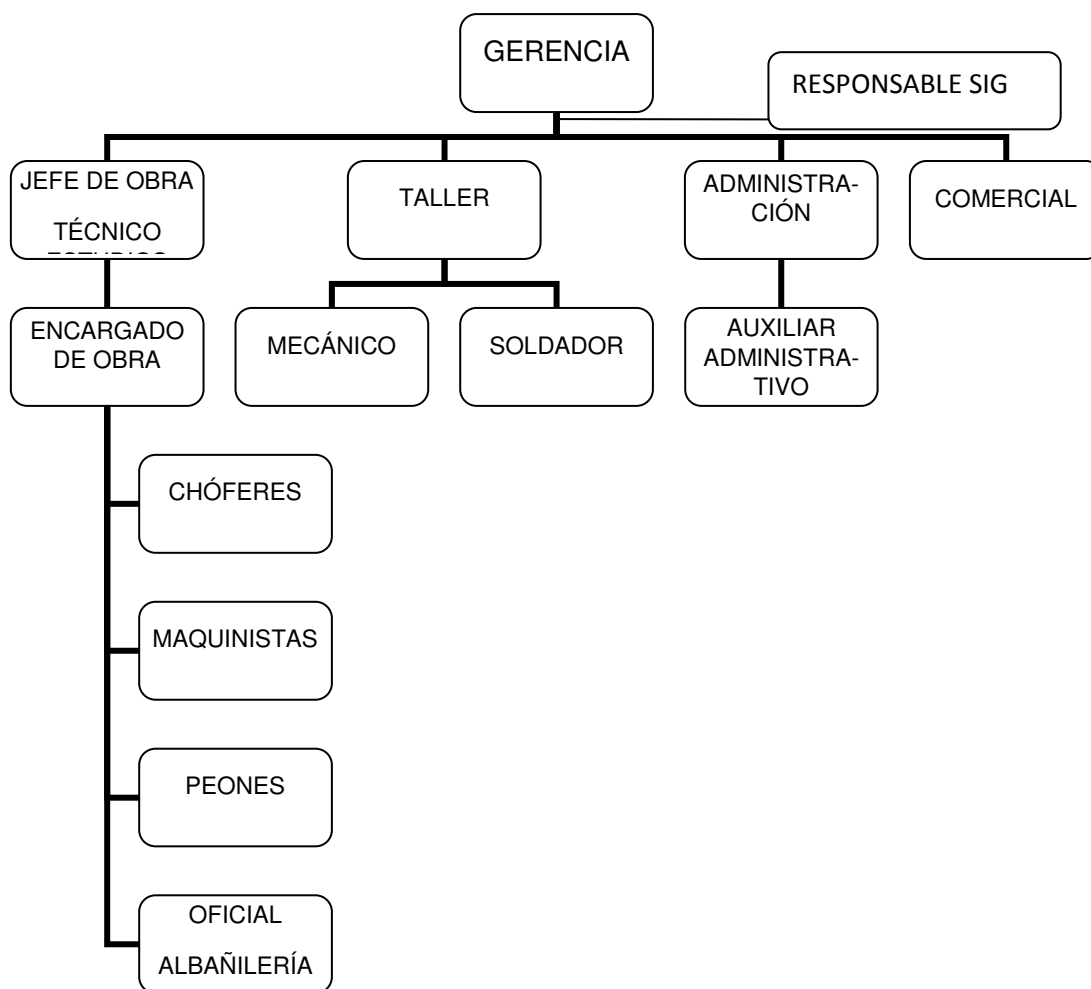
GERENCIA

RESPONSABLE SIG

JEFE DE OBRA

TÉCNICO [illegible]

TALLER

ADMINISTRACIÓN

COMERCIAL

ENCARGADO DE OBRA

MECÁNICO

SOLDADOR

AUXILIAR ADMINISTRATIVO

CHÓFERES

MAQUINISTAS

PEONES

OFICIAL

ALBAÑILERÍA